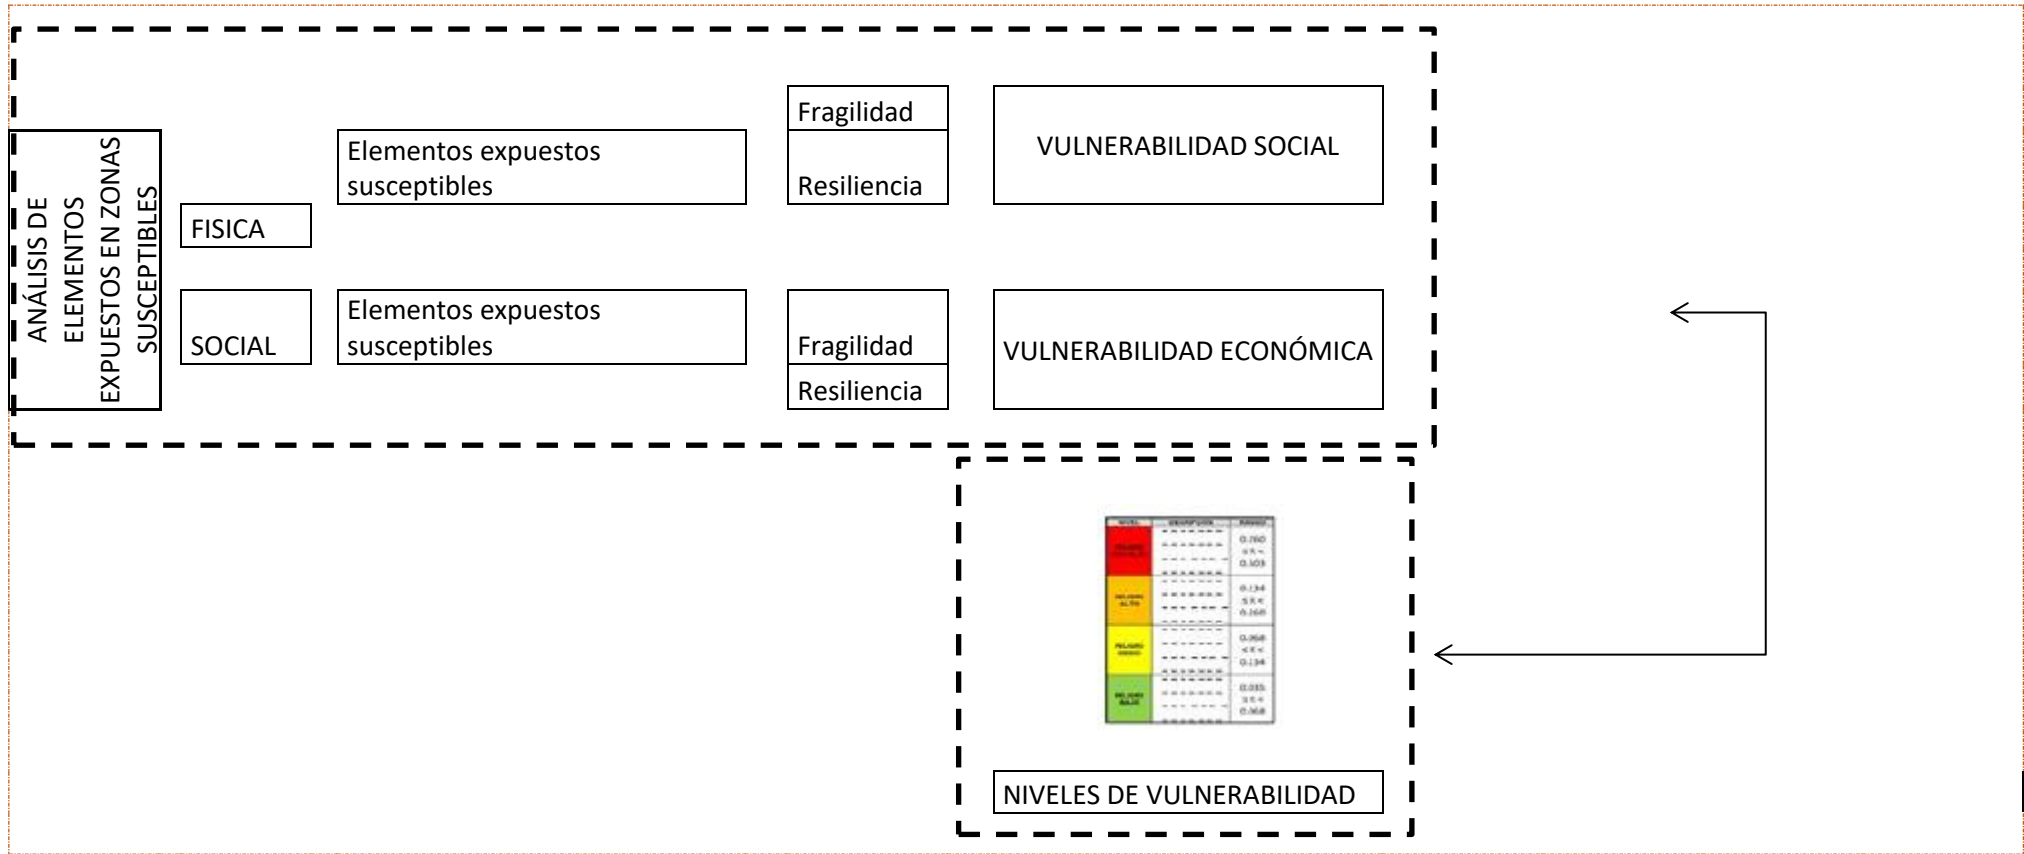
ANÁLISIS DE ELEMENTOS EXPUESTOS EN ZONAS SUSCEPTIBLES

FISICA

Elementos expuestos susceptibles

Fragilidad

Resiliencia

VULNERABILIDAD SOCIAL

SOCIAL

Elementos expuestos susceptibles

Fragilidad

Resiliencia

VULNERABILIDAD ECONÓMICA

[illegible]

NIVELES DE VULNERABILIDAD